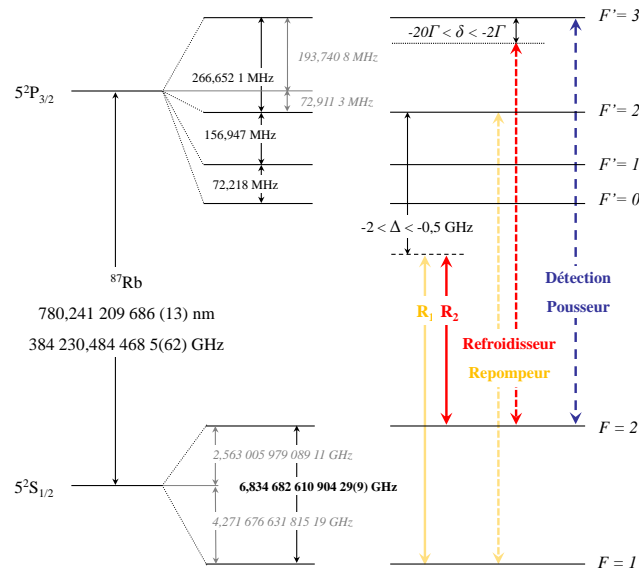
$5^2P_{3/2}$

193,740 8 MHz

266,652 1 MHz

72,911 3 MHz

156,947 MHz

72,218 MHz

$^{87}$Rb

780,241 209 686 (13) nm

384 230,484 468 5(62) GHz

$5^2S_{1/2}$

2,563 005 979 089 11 GHz

6,834 682 610 904 29(9) GHz

4,271 676 631 815 19 GHz

F' = 3

$-20\Gamma < \delta < -2\Gamma$

F' = 2

F' = 1

F' = 0

$-2 < \Delta < -0,5$ GHz

$R_1$ $R_2$

Refroidisseur

Repompeur

Détection

Pousseur

F = 2

F = 1